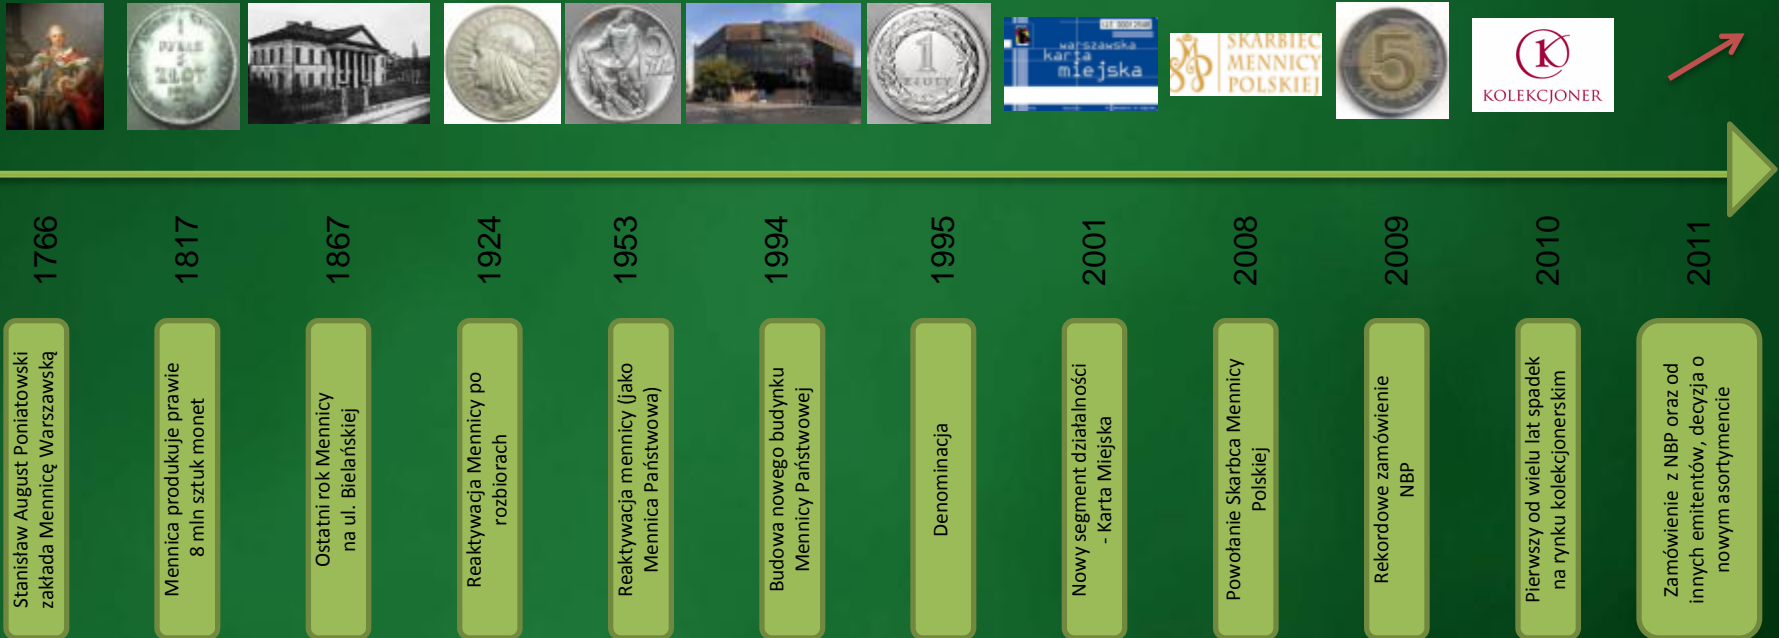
1766
Stanisław August Poniatowski zakłada Mennicę Warszawską

1817
Mennica produkuje prawie 8 mln sztuk monet

1867
Ostatni rok Mennicy na ul. Bielańskiej

1924
Reaktywacja Mennicy po rozbiorach

1953
Reaktywacja mennicy (jako Mennica Państwowa)

1994
Budowa nowego budynku Mennicy Państwowej

1995
Denominacja

2001
warszawska karta miejska
Nowy segment działalności - Karta Miejska

2008
SKARBIEC MENNICY POLSKIEJ
Powołanie Skarbca Mennicy Polskiej

2009
Rekordowe zamówienie NBP

2010
KOLEKCJONER
Pierwszy od wielu lat spadek na rynku kolekcjonerskim

2011
Zamówienie z NBP oraz od innych emitentów, decyzja o nowym asortymencie